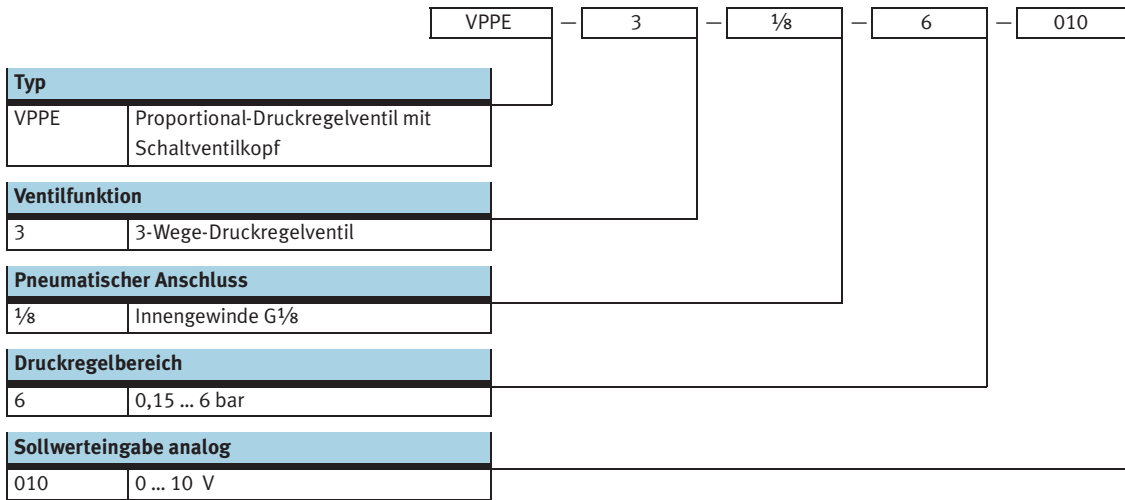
| VPPE | – | 3 | – | ⅛ | – | 6 | – | 010 |
|---|---|---|---|---|---|---|---|---|

**Typ**

| VPPE | Proportional-Druckregelventil mit Schaltventilkopf |
|---|---|

**Ventilfunktion**

| 3 | 3-Wege-Druckregelventil |
|---|---|

**Pneumatischer Anschluss**

| ⅛ | Innengewinde G⅛ |
|---|---|

**Druckregelbereich**

| 6 | 0,15 ... 6 bar |
|---|---|

**Sollwerteingabe analog**

| 010 | 0 ... 10 V |
|---|---|